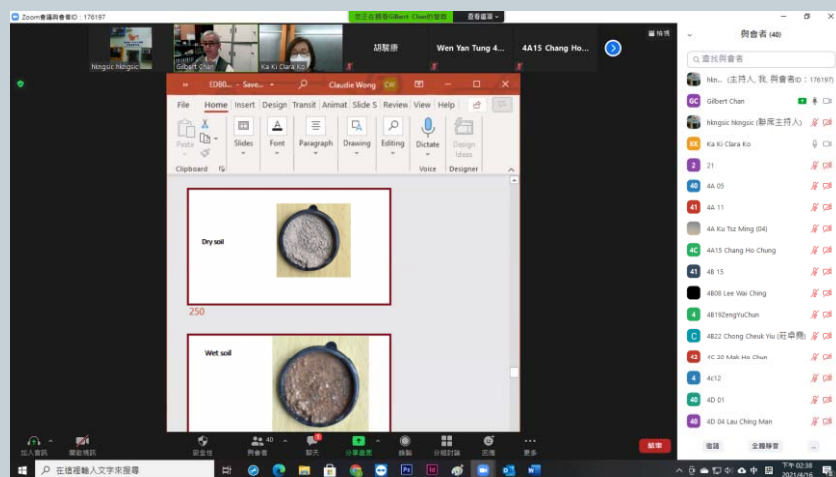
Zoom會議與會者ID：176197
您正在觀看Gilbert Chan的螢幕 查看選項
hkngsic hkngsic
Gilbert Chan
Ka Ki Clara Ko
胡駿康
Wen Yan Tung 4...
4A15 Chang Ho...
與會者 (40)
查找與會者
hkn... (主持人, 我, 與會者ID：176197)
Gilbert Chan
hkngsic hkngsic (聯席主持人)
Ka Ki Clara Ko
21
4A 05
4A 11
4A Ku Tsz Ming (04)
4A15 Chang Ho Chung
4B 15
4B08 Lee Wai Ching
4B19ZengYuChun
4B22 Chong Cheuk Yiu (莊卓堯)
4C 20 Mak Ho Chun
4c12
4D 01
4D 04 Lau Ching Man
邀請
全體靜音
...
ED80... - Save...
Claudie Wong CW
File Home Insert Design Transit Animat Slide S Review View Help
Paste Slides Font Paragraph Drawing Editing Dictate Design Ideas
Clipboard Voice Designer
Dry soil
250
Wet soil
加入音訊 開啟視訊 安全性 與會者 40 聊天 分享畫面 錄製 分組討論 反應 更多 結束
在這裡輸入文字來搜尋
下午 02:38
2021/4/16